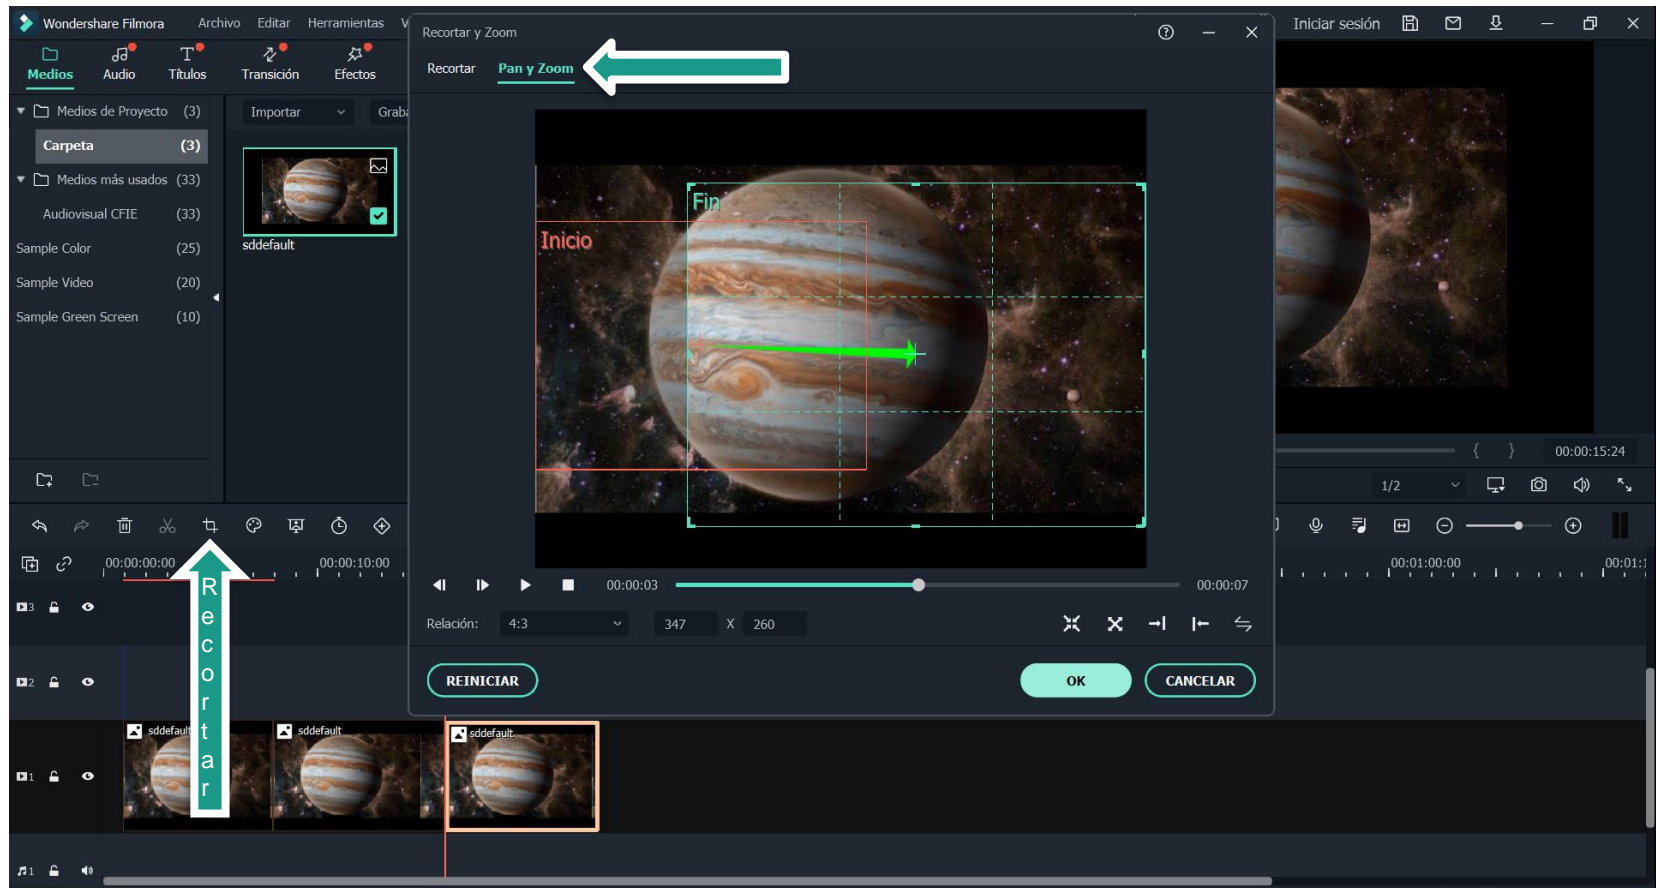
Wondershare Filmora Archivo Editar Herramientas V

Medios Audio Títulos Transición Efectos

Medios de Proyecto (3)
Carpeta (3)
Medios más usados (33)
Audiovisual CFIE (33)
Sample Color (25)
Sample Video (20)
Sample Green Screen (10)

Importar Grab

sddefault

Recortar y Zoom

Recortar Pan y Zoom

Fin
Inicio

00:00:03 00:00:07

Relación: 4:3 347 X 260

REINICIAR OK CANCELAR

Iniciar sesión

{ } 00:00:15:24

1/2

00:00:00:00 00:00:10:00 00:01:00:00 00:01:

R
e
c
o
r
t
a
r

sddefault sddefault sddefault

3 2 1 1